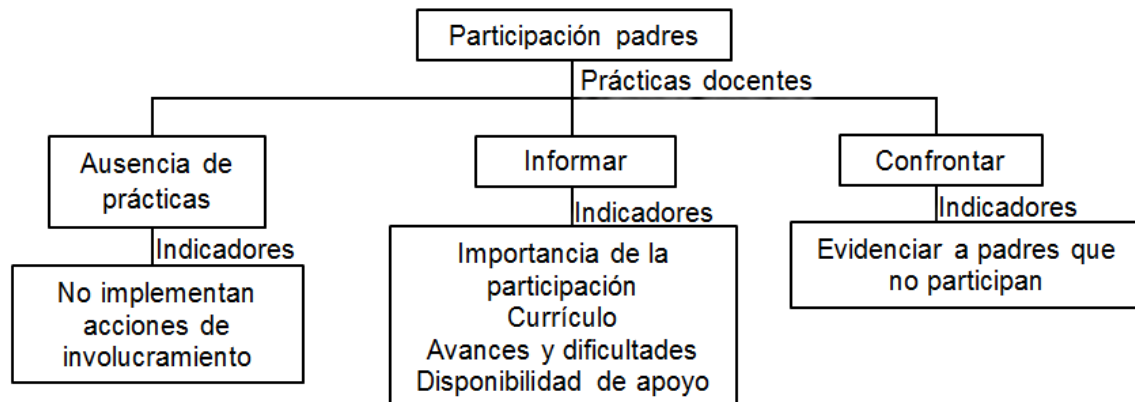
Participación padres

Prácticas docentes

Ausencia de prácticas

Indicadores

No implementan acciones de involucramiento

Informar

Indicadores

Importancia de la participación
Currículo
Avances y dificultades
Disponibilidad de apoyo

Confrontar

Indicadores

Evidenciar a padres que no participan